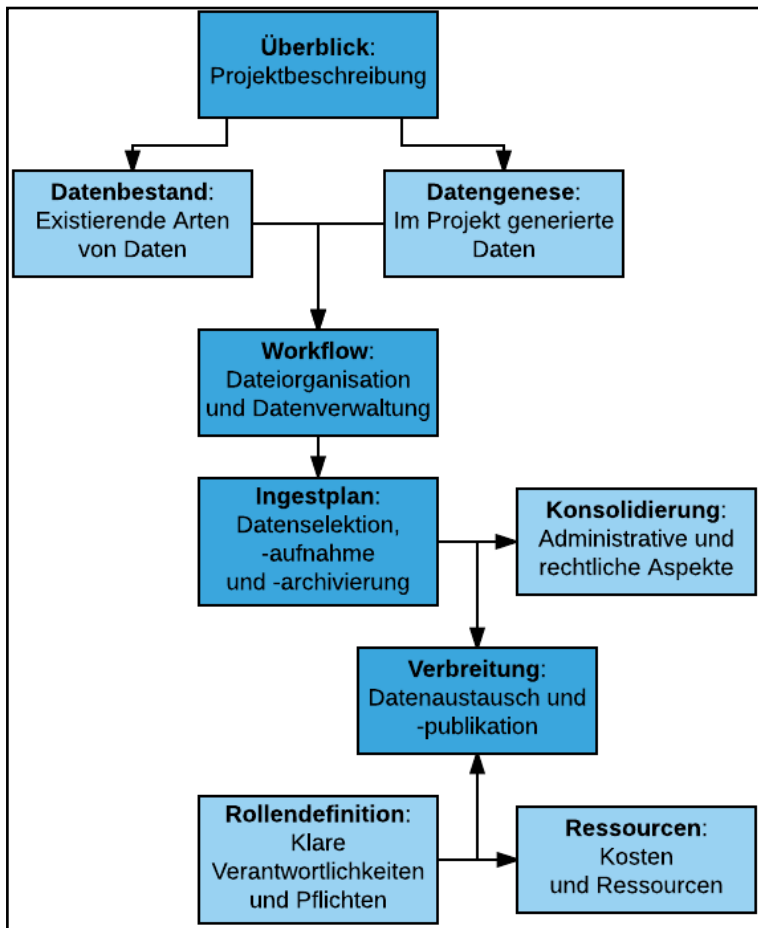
**Überblick**: Projektbeschreibung

**Datenbestand**: Existierende Arten von Daten

**Datengenese**: Im Projekt generierte Daten

**Workflow**: Dateiorganisation und Datenverwaltung

**Ingestplan**: Datenselektion, -aufnahme und -archivierung

**Konsolidierung**: Administrative und rechtliche Aspekte

**Verbreitung**: Datenaustausch und -publikation

**Rollendefinition**: Klare Verantwortlichkeiten und Pflichten

**Ressourcen**: Kosten und Ressourcen